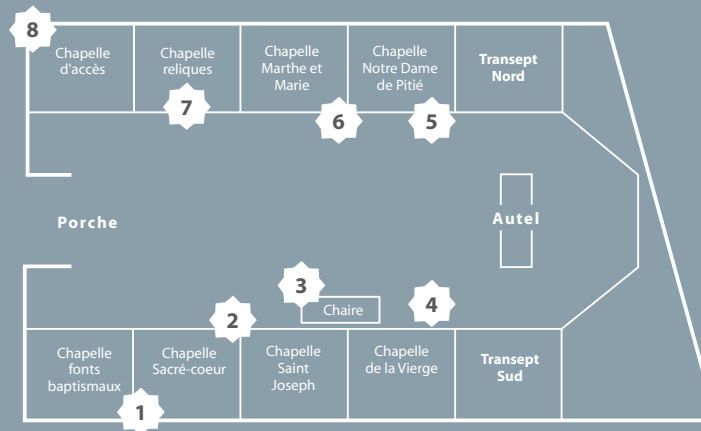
8

Chapelle d'accès

Chapelle reliques

7

Chapelle Marthe et Marie

6

Chapelle Notre Dame de Pitié

5

Transept Nord

Porche

Autel

3

Chaire

2

4

Chapelle fonts baptismaux

Chapelle Sacré-coeur

Chapelle Saint Joseph

Chapelle de la Vierge

Transept Sud

1